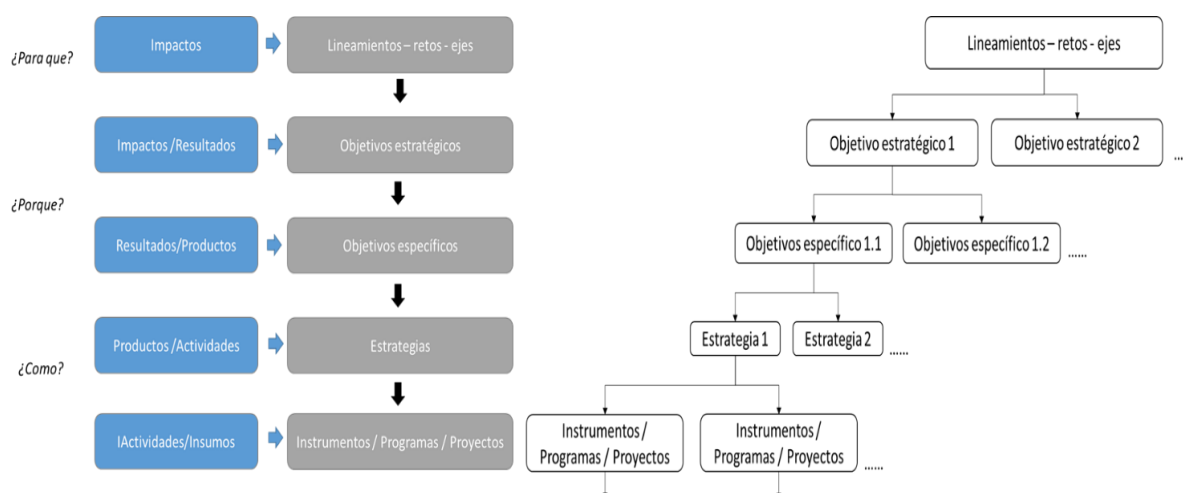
¿Para que?

Impactos

Lineamientos – retos - ejes

Impactos /Resultados

Objetivos estratégicos

¿Porque?

Resultados/Productos

Objetivos específicos

Productos /Actividades

Estrategias

¿Como?

IActividades/Insumos

Instrumentos / Programas / Proyectos

Lineamientos – retos - ejes

Objetivo estratégico 1

Objetivo estratégico 2

...

Objetivos específico 1.1

Objetivos específico 1.2

......

Estrategia 1

Estrategia 2

......

Instrumentos / Programas / Proyectos

Instrumentos / Programas / Proyectos

......